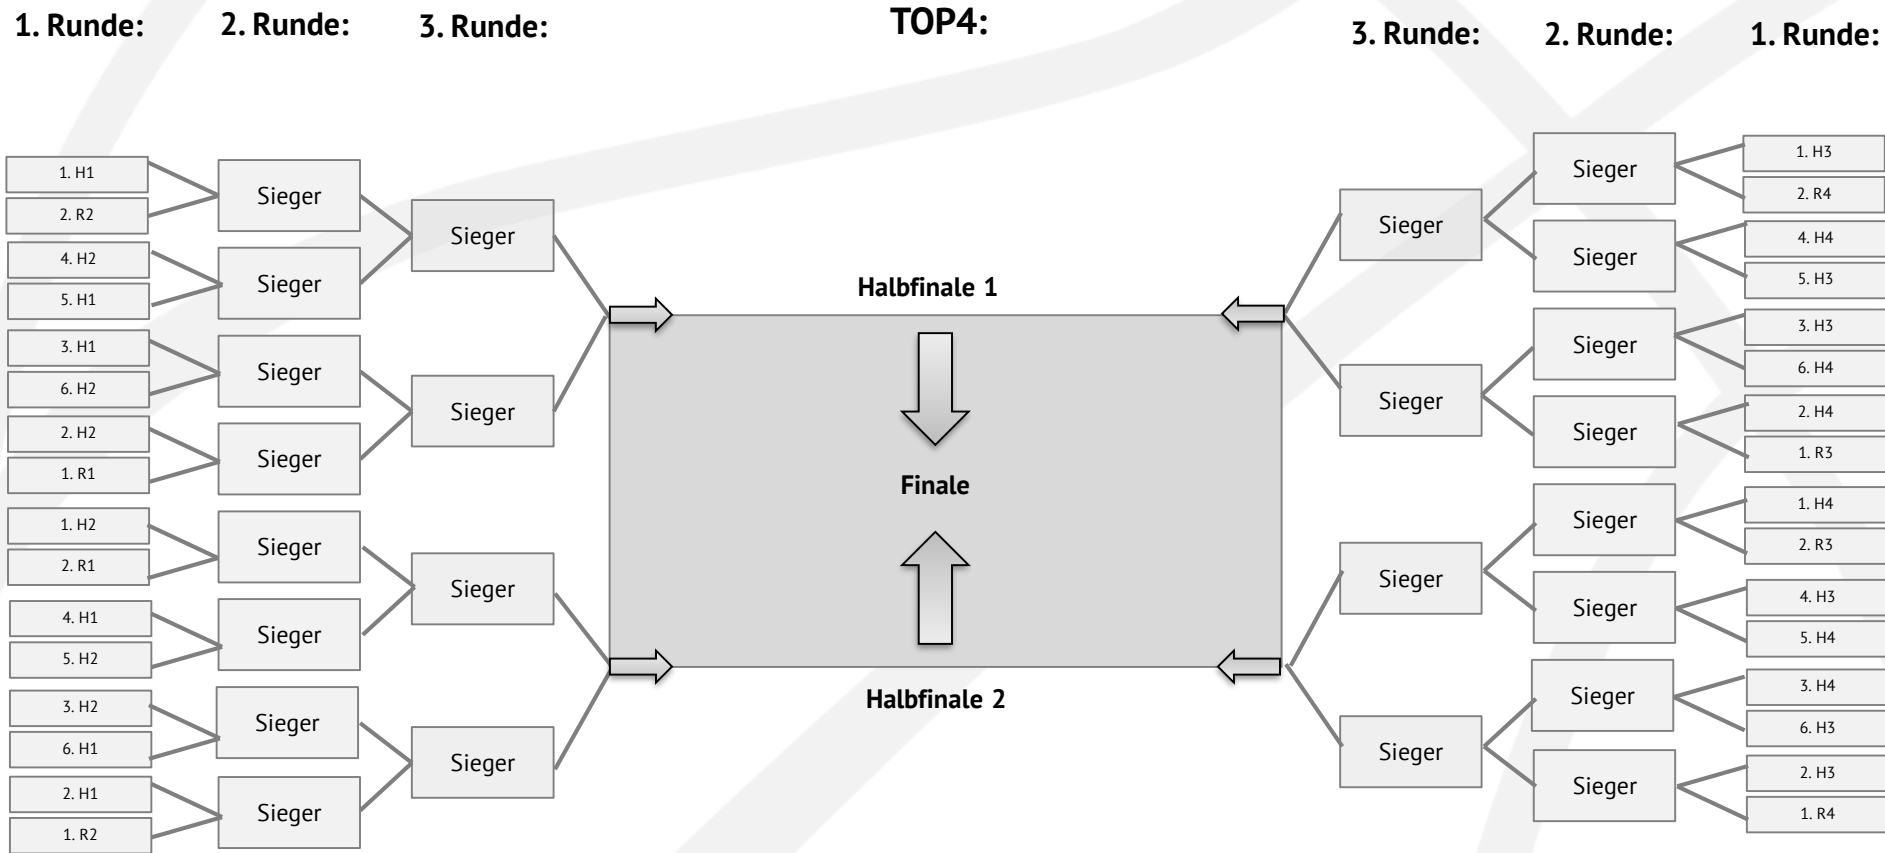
1. Runde: 2. Runde: 3. Runde:

TOP4:

3. Runde: 2. Runde: 1. Runde:

1. H1
2. R2
4. H2
5. H1
3. H1
6. H2
2. H2
1. R1
1. H2
2. R1
4. H1
5. H2
3. H2
6. H1
2. H1
1. R2

Sieger
Sieger
Sieger
Sieger
Sieger
Sieger
Sieger
Sieger

Sieger
Sieger
Sieger
Sieger

Halbfinale 1

Finale

Halbfinale 2

Sieger
Sieger
Sieger
Sieger

Sieger
Sieger
Sieger
Sieger
Sieger
Sieger
Sieger
Sieger

1. H3
2. R4
4. H4
5. H3
3. H3
6. H4
2. H4
1. R3
1. H4
2. R3
4. H3
5. H4
3. H4
6. H3
2. H3
1. R4